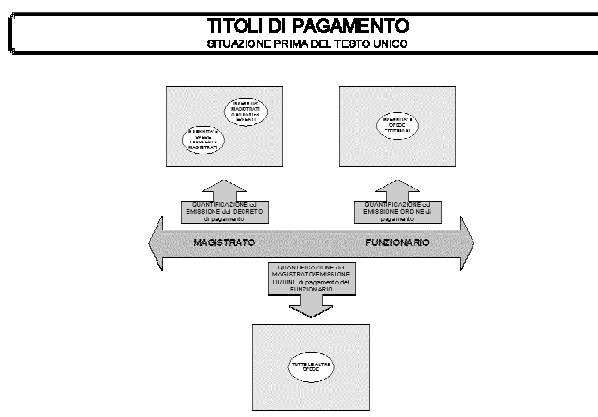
TITOLI DI PAGAMENTO
SITUAZIONE PRIMA DEL TESTO UNICO

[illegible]

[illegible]

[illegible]

QUANTIFICAZIONE ED EMISSIONE DEL DECRETO di pagamento

QUANTIFICAZIONE ED EMISSIONE ORDINE di pagamento

MAGISTRATO

FUNZIONARIO

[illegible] MAGISTRATO/EMISSIONE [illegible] di pagamento del FUNZIONARIO

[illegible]